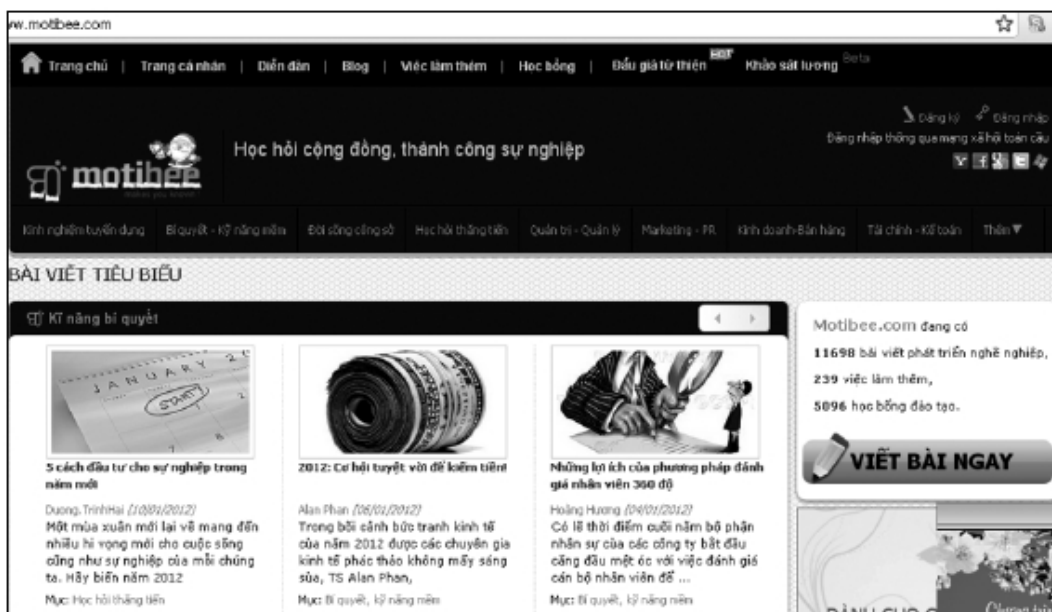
w.motibee.com

Trang chủ | Trang cá nhân | Diễn đàn | Blog | Việc làm thêm | Học bổng | Đấu giá từ thiện HOT | Khảo sát lương Beta

Đăng ký Đăng nhập
Đăng nhập thông qua mạng xã hội toàn cầu

motibee

Học hỏi cộng đồng, thành công sự nghiệp

Kinh nghiệm tuyển dụng | Bí quyết - Kỹ năng mềm | Đời sống công sở | Học hỏi thăng tiến | Quản trị - Quản lý | Marketing - PR | Kinh doanh-Bán hàng | Tài chính - Kế toán | Thêm

BÀI VIẾT TIÊU BIỂU

Kĩ năng bí quyết

JANUARY START

5 cách đầu tư cho sự nghiệp trong năm mới
Duong.TrinhHai (10/01/2012)
Một mùa xuân mới lại về mang đến nhiều hi vọng mới cho cuộc sống cũng như sự nghiệp của mỗi chúng ta. Hãy biến năm 2012
Mục: Học hỏi thăng tiến

2012: Cơ hội tuyệt vời để kiếm tiền!
Alan Phan (06/01/2012)
Trong bối cảnh bức tranh kinh tế của năm 2012 được các chuyên gia kinh tế phác thảo không mấy sáng sủa, TS Alan Phan,
Mục: Bí quyết, kỹ năng mềm

Những lợi ích của phương pháp đánh giá nhân viên 360 độ
Hoàng Hương (04/01/2012)
Có lẽ thời điểm cuối năm bộ phận nhân sự của các công ty bắt đầu căng đầu mệt óc với việc đánh giá cán bộ nhân viên để ...
Mục: Bí quyết, kỹ năng mềm

Motibee.com đang có
11698 bài viết phát triển nghề nghiệp,
239 việc làm thêm,
5096 học bổng đào tạo.

VIẾT BÀI NGAY

DÀNH CHO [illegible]